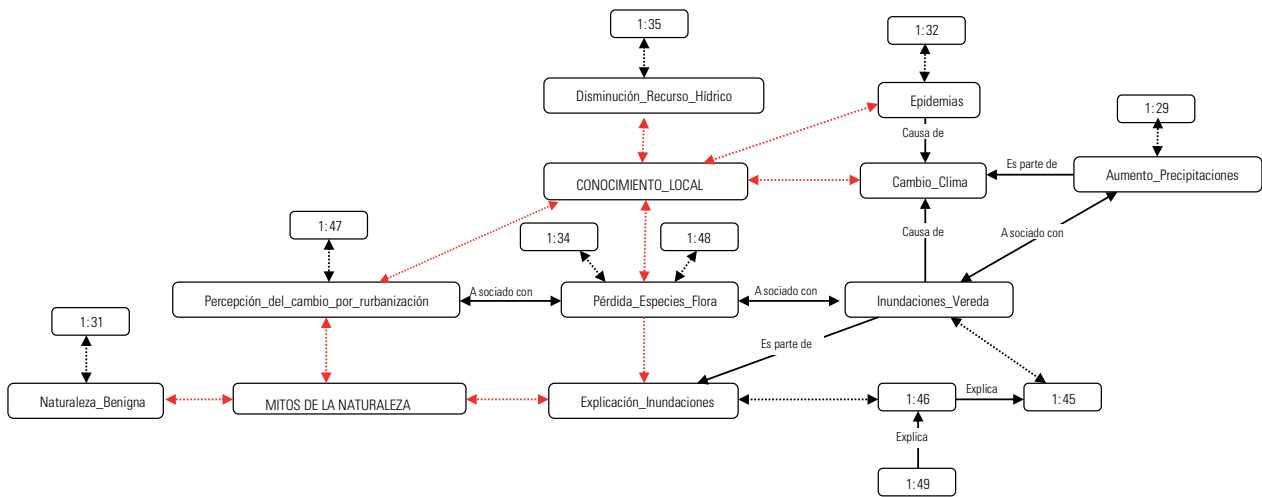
1:35

Disminución_Recurso_Hídrico

1:32

Epidemias

Causa de

1:29

CONOCIMIENTO_LOCAL

Cambio_Clima

Es parte de

Aumento_Precipitaciones

1:47

1:34

1:48

Causa de

A sociado con

Percepción_del_cambio_por_rurbanización

A sociado con

Pérdida_Especies_Flora

A sociado con

Inundaciones_Vereda

1:31

Es parte de

Naturaleza_Benigna

MITOS DE LA NATURALEZA

Explicación_Inundaciones

1:46

Explica

1:45

Explica

1:49